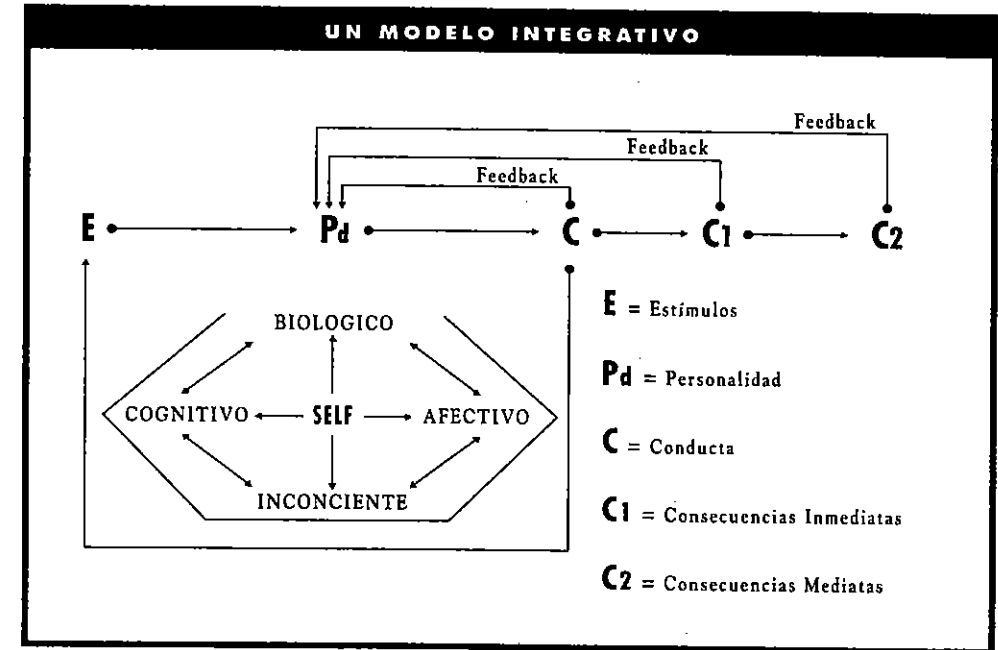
UN MODELO INTEGRATIVO

Feedback
Feedback
Feedback

E Pd C C1 C2

BIOLOGICO
COGNITIVO SELF AFECTIVO
INCONCIENTE

E = Estímulos

Pd = Personalidad

C = Conducta

C1 = Consecuencias Inmediatas

C2 = Consecuencias Mediatas